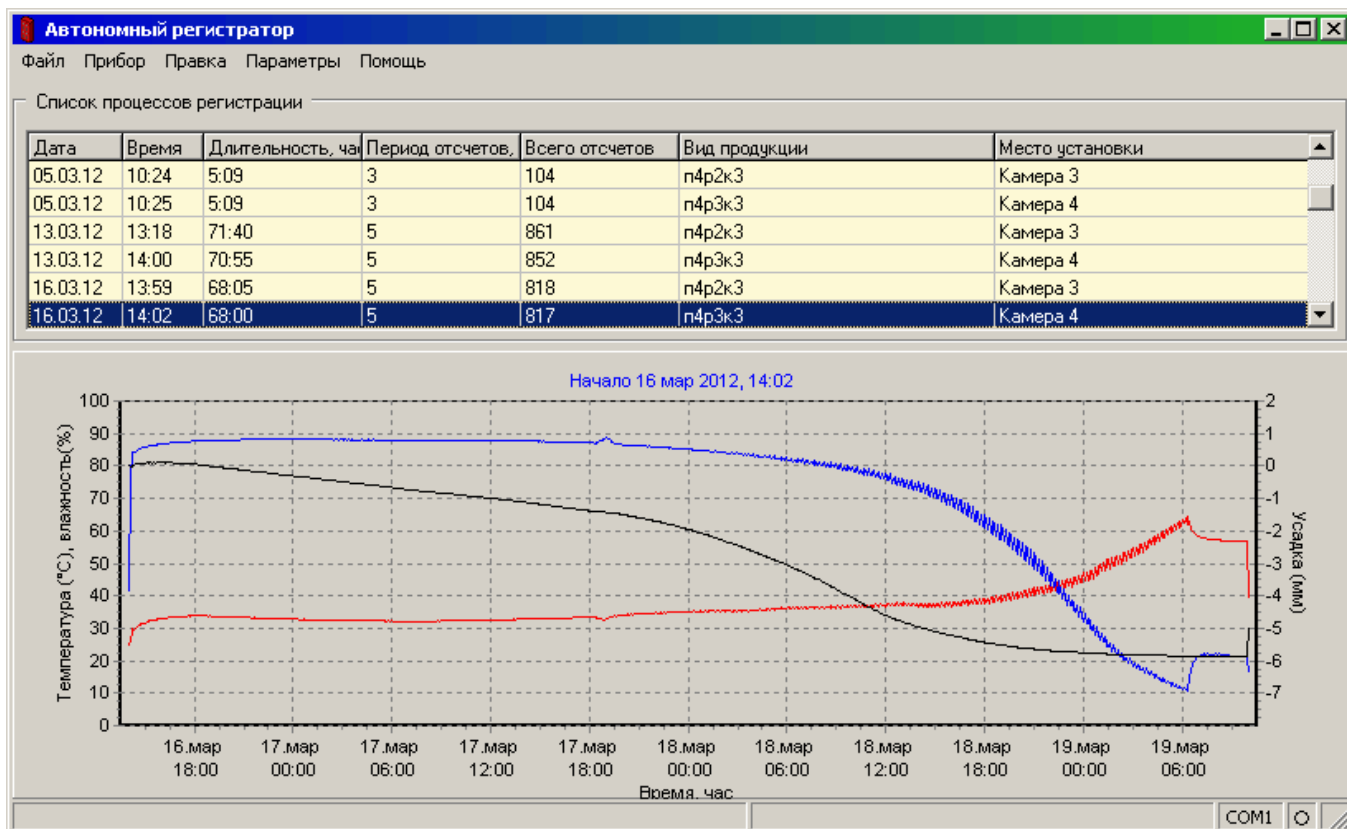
Автономный регистратор

Файл Прибор Правка Параметры Помощь

Список процессов регистрации

| Дата | Время | Длительность, час | Период отсчетов, | Всего отсчетов | Вид продукции | Место установки |
|---|---|---|---|---|---|---|
| 05.03.12 | 10:24 | 5:09 | 3 | 104 | п4р2к3 | Камера 3 |
| 05.03.12 | 10:25 | 5:09 | 3 | 104 | п4р3к3 | Камера 4 |
| 13.03.12 | 13:18 | 71:40 | 5 | 861 | п4р2к3 | Камера 3 |
| 13.03.12 | 14:00 | 70:55 | 5 | 852 | п4р3к3 | Камера 4 |
| 16.03.12 | 13:59 | 68:05 | 5 | 818 | п4р2к3 | Камера 3 |
| 16.03.12 | 14:02 | 68:00 | 5 | 817 | п4р3к3 | Камера 4 |

Начало 16 мар 2012, 14:02

100 90 80 70 60 50 40 30 20 10 0

Температура (°C), влажность(%)

2 1 0 -1 -2 -3 -4 -5 -6 -7

Усадка (мм)

16.мар 18:00 17.мар 00:00 17.мар 06:00 17.мар 12:00 17.мар 18:00 18.мар 00:00 18.мар 06:00 18.мар 12:00 18.мар 18:00 19.мар 00:00 19.мар 06:00

Время, час

COM1 O